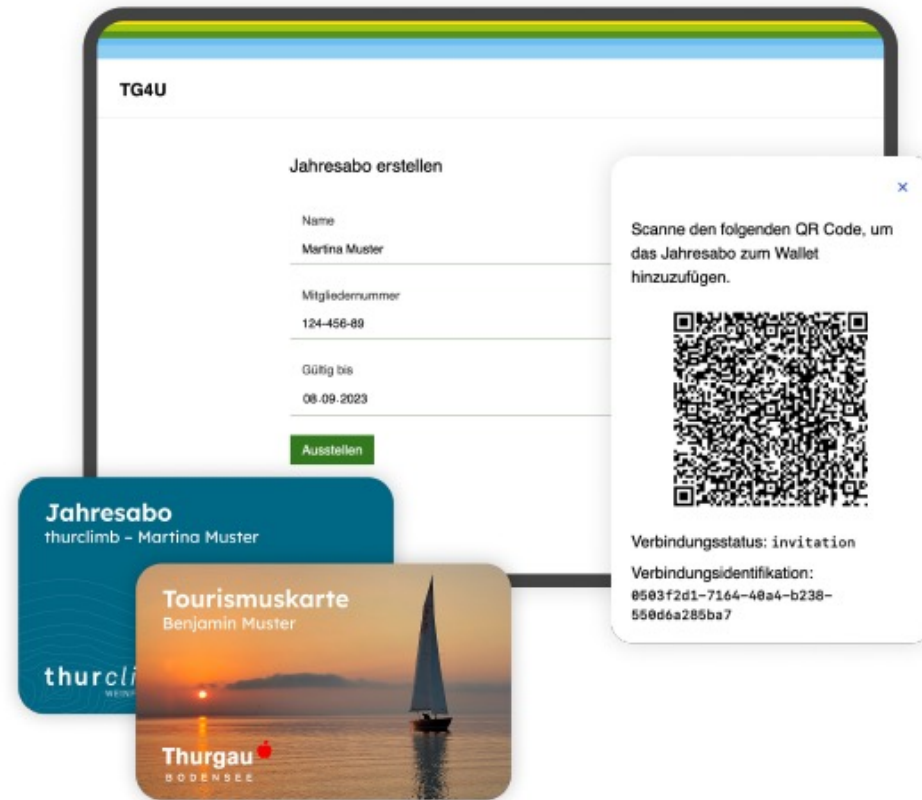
TG4U

Jahresabo erstellen

Name
Martina Muster

Mitgliedernummer
124-456-89

Gültig bis
08-09-2023

Ausstellen

×

Scanne den folgenden QR Code, um das Jahresabo zum Wallet hinzuzufügen.

Verbindungsstatus: invitation

Verbindungsidentifikation:
0503f2d1-7164-40a4-b238-550d6a285ba7

Jahresabo
thurclimb - Martina Muster

thurcli
WEIN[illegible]

Tourismuskarte
Benjamin Muster

Thurgau
BODENSEE